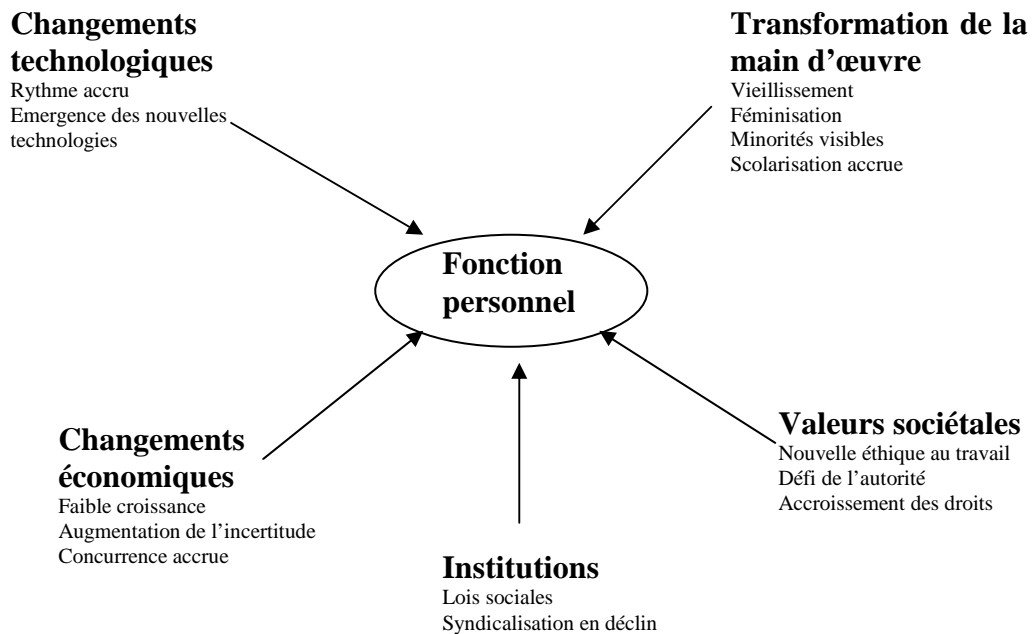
**Changements technologiques**
Rythme accru
Emergence des nouvelles technologies

**Transformation de la main d'œuvre**
Vieillissement
Féminisation
Minorités visibles
Scolarisation accrue

**Fonction personnel**

**Changements économiques**
Faible croissance
Augmentation de l'incertitude
Concurrence accrue

**Institutions**
Lois sociales
Syndicalisation en déclin

**Valeurs sociétales**
Nouvelle éthique au travail
Défi de l'autorité
Accroissement des droits